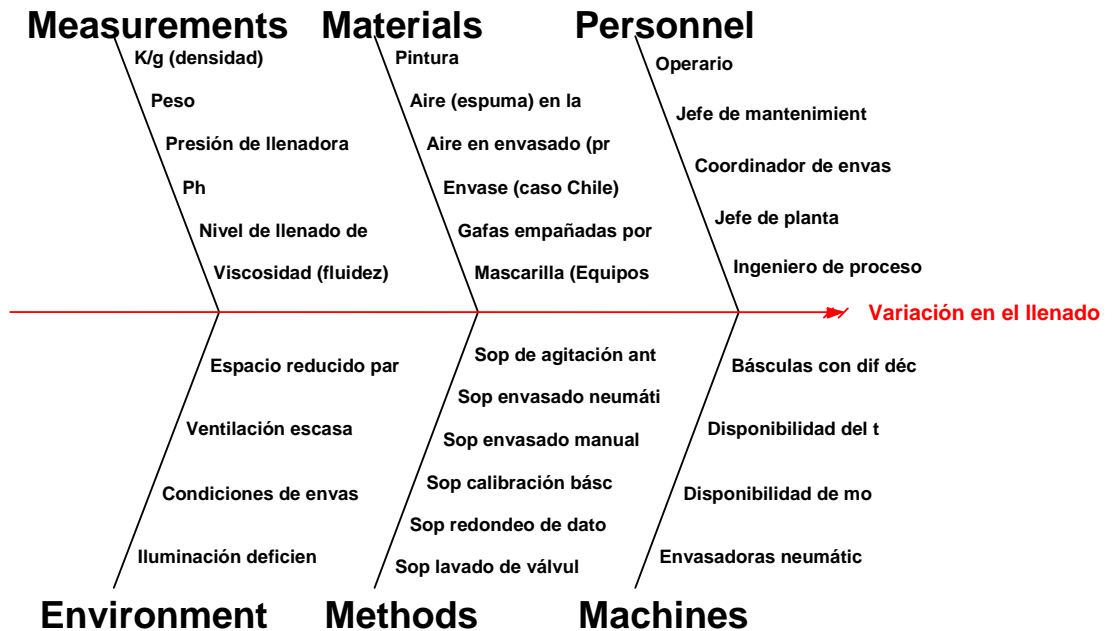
Measurements

K/g (densidad)

Peso

Presión de llenadora

Ph

Nivel de llenado de

Viscosidad (fluidez)

Materials

Pintura

Aire (espuma) en la

Aire en envasado (pr

Envase (caso Chile)

Gafas empañadas por

Mascarilla (Equipos

Personnel

Operario

Jefe de mantenimient

Coordinador de envas

Jefe de planta

Ingeniero de proceso

Variación en el llenado

Espacio reducido par

Ventilación escasa

Condiciones de envas

Iluminación deficien

Environment

Sop de agitación ant

Sop envasado neumáti

Sop envasado manual

Sop calibración básc

Sop redondeo de dato

Sop lavado de válvul

Methods

Básculas con dif déc

Disponibilidad del t

Disponibilidad de mo

Envasadoras neumátic

Machines